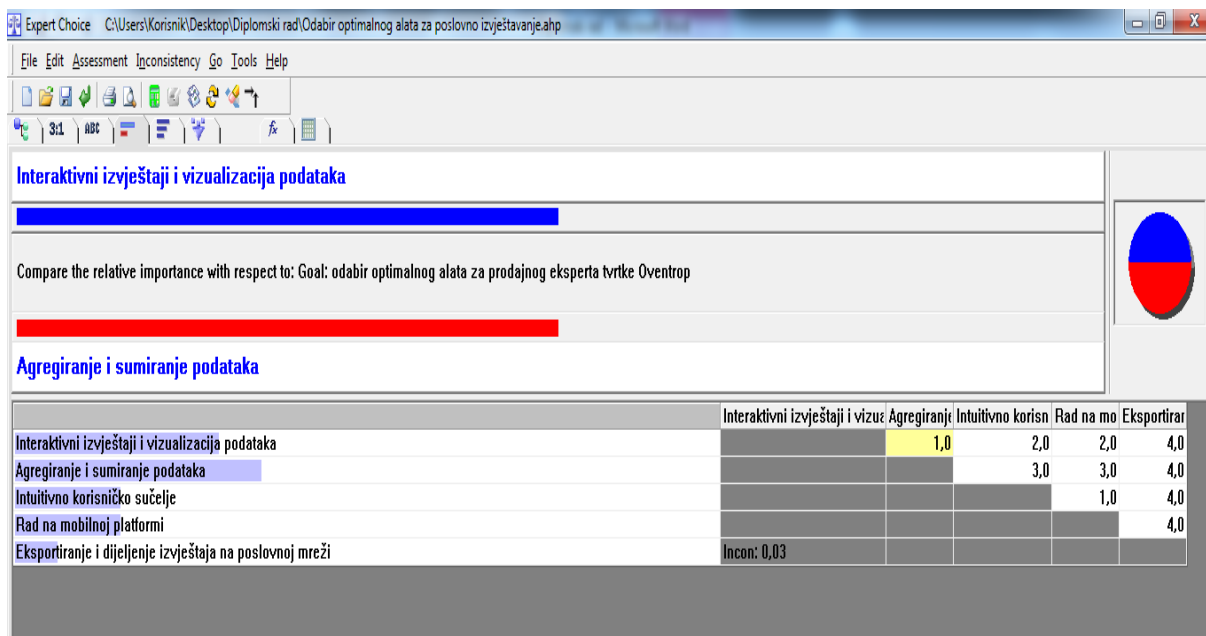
Expert Choice C:\Users\Korisnik\Desktop\Diplomski rad\Odabir optimalnog alata za poslovno izvještavanje.ahp

File Edit Assessment Inconsistency Go Tools Help

3:1 ABC

Interaktivni izvještaji i vizualizacija podataka

Compare the relative importance with respect to: Goal: odabir optimalnog alata za prodajnog eksperta tvrtke Oventrop

Agregiranje i sumiranje podataka

| | Interaktivni izvještaji i vizua | Agregiranje | Intuitivno korisn | Rad na mo | Eksportiran |
|---|---|---|---|---|---|
| Interaktivni izvještaji i vizualizacija podataka | | 1,0 | 2,0 | 2,0 | 4,0 |
| Agregiranje i sumiranje podataka | | | 3,0 | 3,0 | 4,0 |
| Intuitivno korisničko sučelje | | | | 1,0 | 4,0 |
| Rad na mobilnoj platformi | | | | | 4,0 |
| Eksportiranje i dijeljenje izvještaja na poslovnoj mreži | Incon: 0,03 | | | | |